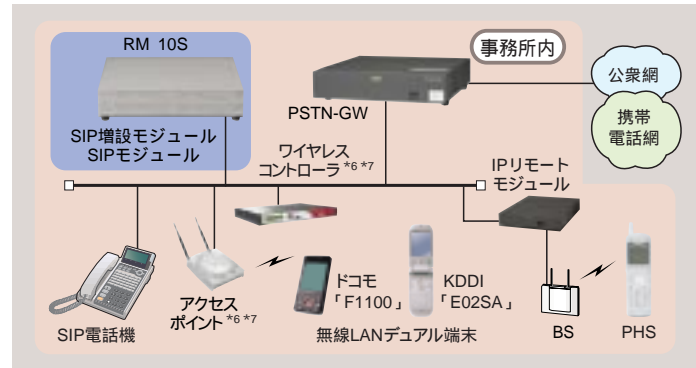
RM 10S

SIP増設モジュール
SIPモジュール

事務所内

PSTN-GW

公衆網

携帯
電話網

ワイヤレス
コントローラ $^{*6 *7}$

IPリモート
モジュール

アクセス
ポイント $^{*6 *7}$

ドコモ
「F1100」

KDDI
「E02SA」

SIP電話機

無線LANデュアル端末

BS

PHS